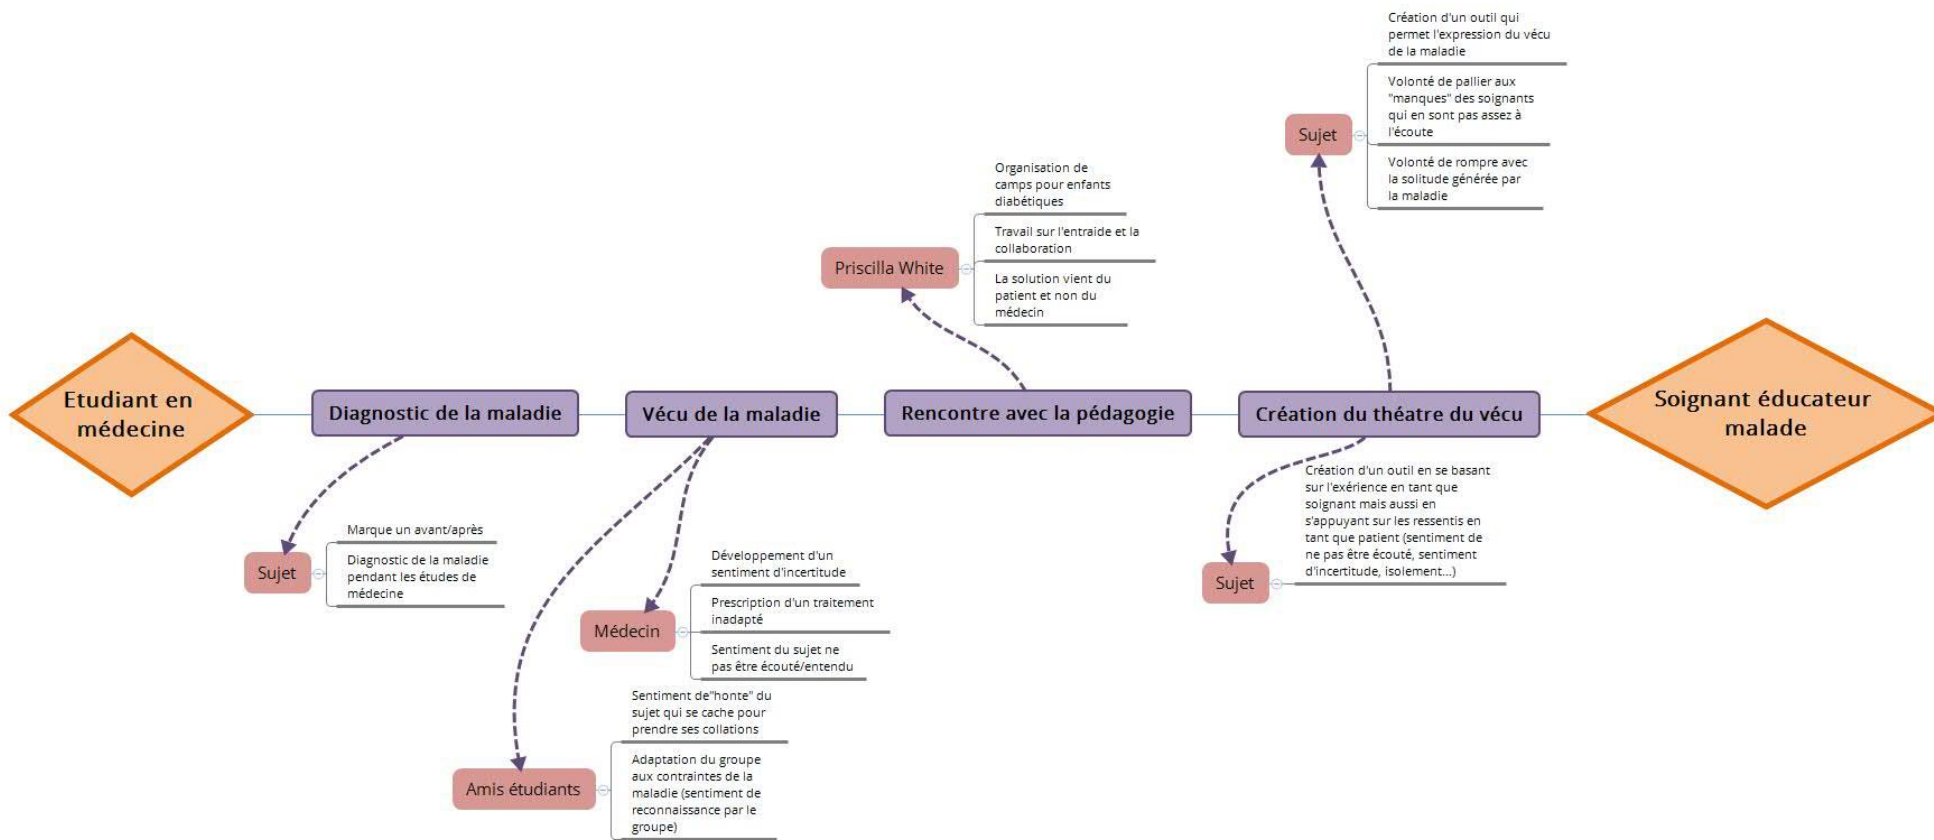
Etudiant en médecine

Diagnostic de la maladie

Sujet

Marque un avant/après

Diagnostic de la maladie pendant les études de médecine

Vécu de la maladie

Médecin

Développement d'un sentiment d'incertitude

Prescription d'un traitement inadapté

Sentiment du sujet ne pas être écouté/entendu

Amis étudiants

Sentiment de"honte" du sujet qui se cache pour prendre ses collations

Adaptation du groupe aux contraintes de la maladie (sentiment de reconnaissance par le groupe)

Rencontre avec la pédagogie

Priscilla White

Organisation de camps pour enfants diabétiques

Travail sur l'entraide et la collaboration

La solution vient du patient et non du médecin

Création du théatre du vécu

Sujet

Création d'un outil qui permet l'expression du vécu de la maladie

Volonté de pallier aux "manques" des soignants qui en sont pas assez à l'écoute

Volonté de rompre avec la solitude générée par la maladie

Sujet

Création d'un outil en se basant sur l'exérience en tant que soignant mais aussi en s'appuyant sur les ressentis en tant que patient (sentiment de ne pas être écouté, sentiment d'incertitude, isolement...)

Soignant éducateur malade